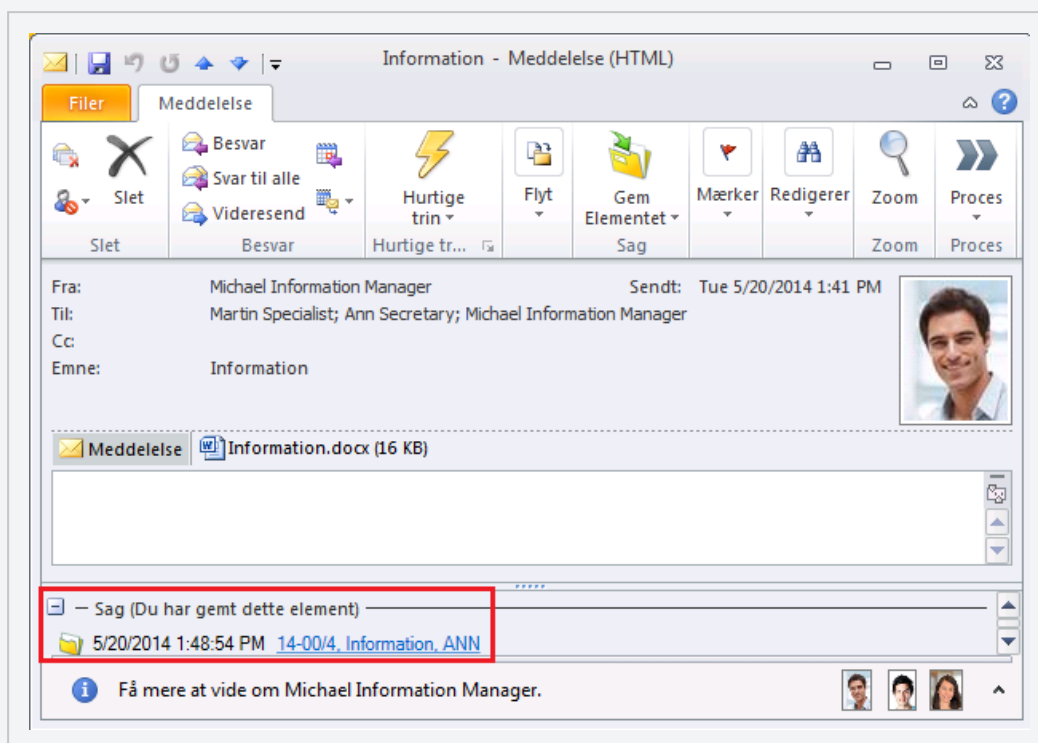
Information - Meddelelse (HTML)

Filer | Meddelelse

Slet
Slet

Besvar
Svar til alle
Videresend
Besvar

Hurtige trin
Hurtige tr...

Flyt

Gem Elementet
Sag

Mærker

Redigerer

Zoom
Zoom

Proces
Proces

Fra: Michael Information Manager
Sendt: Tue 5/20/2014 1:41 PM
Til: Martin Specialist; Ann Secretary; Michael Information Manager
Cc:
Emne: Information

Meddelelse | Information.docx (16 KB)

— Sag (Du har gemt dette element)
5/20/2014 1:48:54 PM 14-00/4, Information, ANN

Få mere at vide om Michael Information Manager.